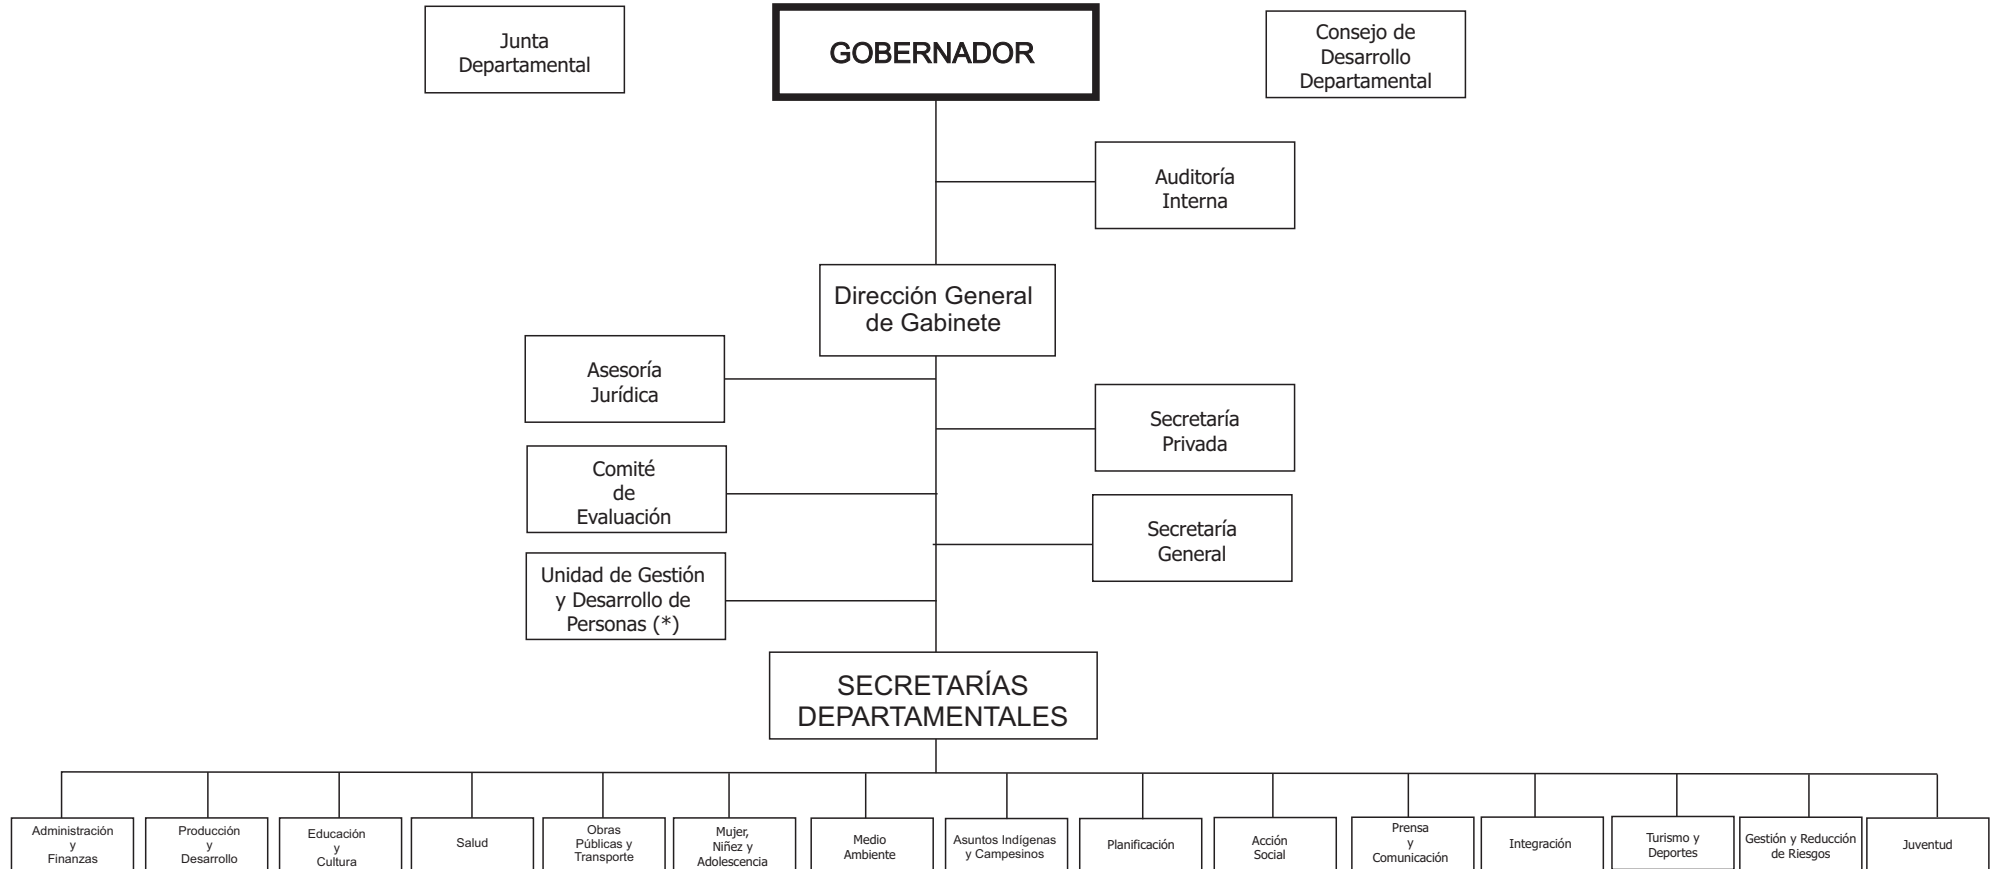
Junta Departamental

GOBERNADOR

Consejo de Desarrollo Departamental

Auditoría Interna

Dirección General de Gabinete

Asesoría Jurídica

Secretaría Privada

Comité de Evaluación

Secretaría General

Unidad de Gestión y Desarrollo de Personas (*)

SECRETARÍAS DEPARTAMENTALES

Administración y Finanzas

Producción y Desarrollo

Educación y Cultura

Salud

Obras Públicas y Transporte

Mujer, Niñez y Adolescencia

Medio Ambiente

Asuntos Indígenas y Campesinos

Planificación

Acción Social

Prensa y Comunicación

Integración

Turismo y Deportes

Gestión y Reducción de Riesgos

Juventud